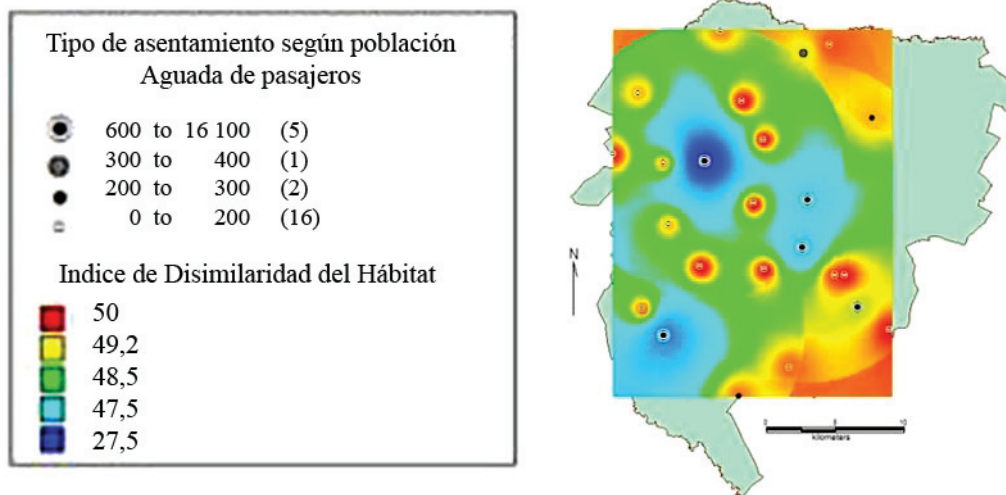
Tipo de asentamiento según población
Aguada de pasajeros

600 to 16 100 (5)
300 to 400 (1)
200 to 300 (2)
0 to 200 (16)

Indice de Disimilaridad del Hábitat

50
49,2
48,5
47,5
27,5

N

0 5 10
Kilometers